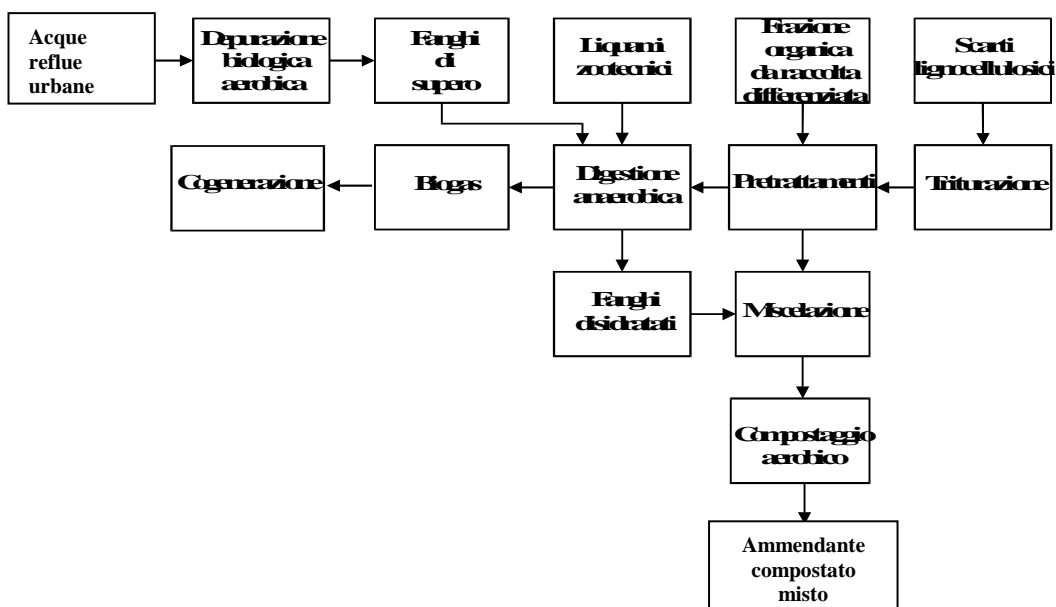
Acque reflue urbane

Depurazione biologica aerobica

Fanghi di supero

Liquami zootecnici

Frazione organica da raccolta differenziata

Scarti lignocellulosici

Cogenerazione

Biogas

Digestione anaerobica

Pretrattamenti

Triturazione

Fanghi disidratati

Miscelazione

Compostaggio aerobico

Ammendante compostato misto